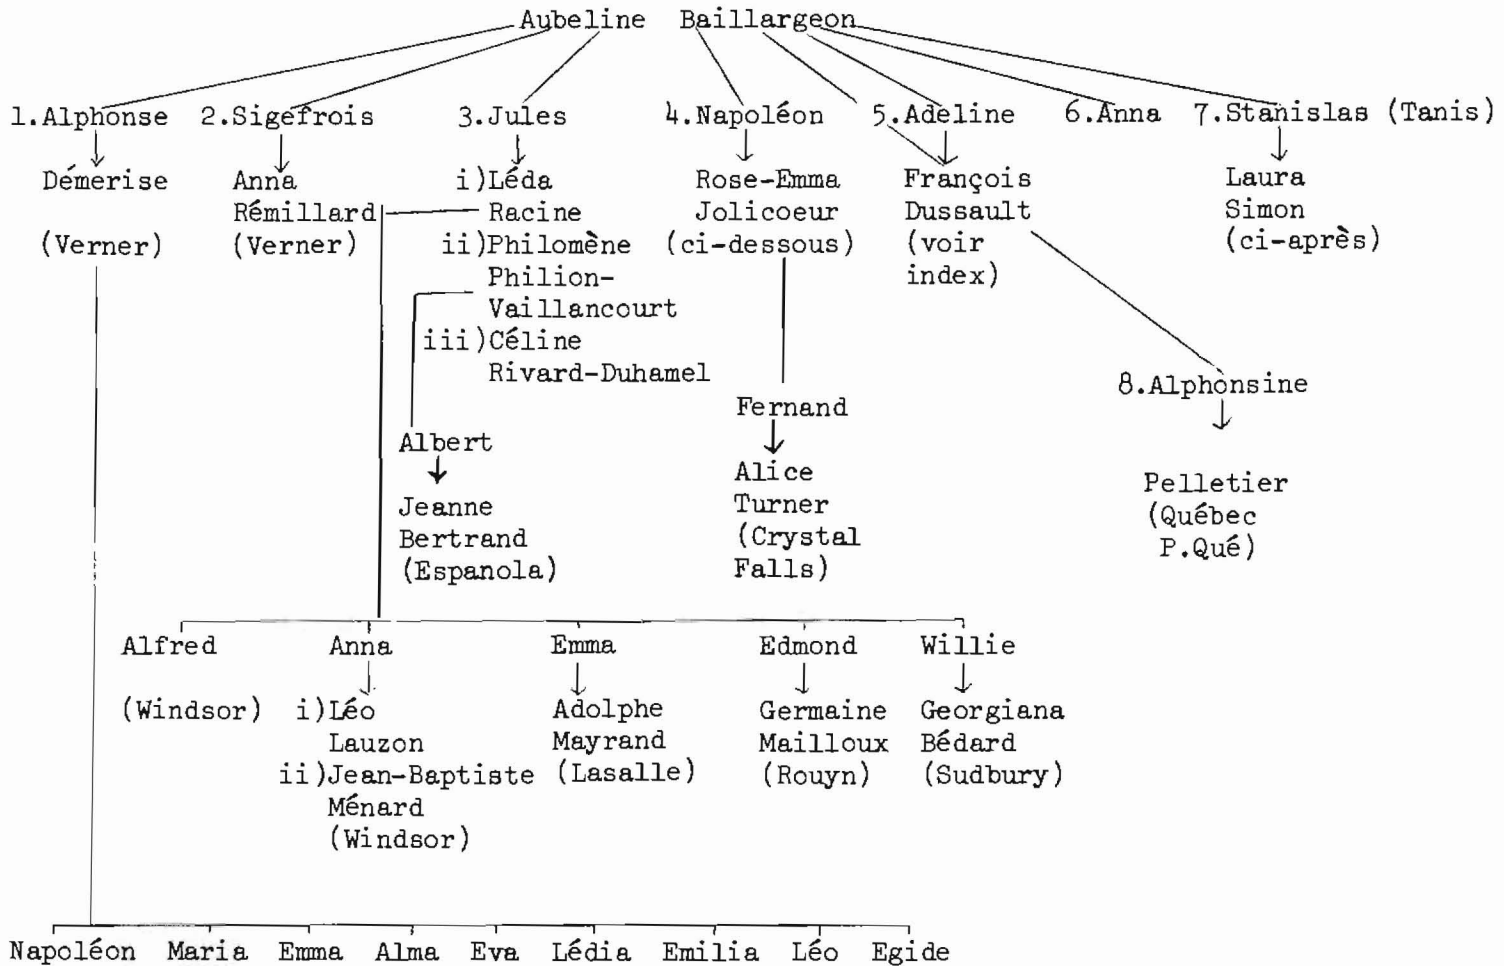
Aubeline Baillargeon

1. Alphonse
Démerise
(Verner)

2. Sigefrois
Anna
Rémillard
(Verner)

3. Jules
i) Léda
Racine
ii) Philomène
Philion-
Vaillancourt
iii) Céline
Rivard-Duhamel

Albert
Jeanne
Bertrand
(Espanola)

4. Napoléon
Rose-Emma
Jolicoeur
(ci-dessous)

Fernand
Alice
Turner
(Crystal
Falls)

5. Adeline
François
Dussault
(voir
index)

6. Anna

7. Stanislas (Tanis)
Laura
Simon
(ci-après)

8. Alphonsine
Pelletier
(Québec
P.Qué)

Alfred
(Windsor)

Anna
i) Léo
Lauzon
ii) Jean-Baptiste
Ménard
(Windsor)

Emma
Adolphe
Mayrand
(Lasalle)

Edmond
Germaine
Mailloux
(Rouyn)

Willie
Georgiana
Bédard
(Sudbury)

Napoléon Maria Emma Alma Eva Lédia Emilia Léo Egide